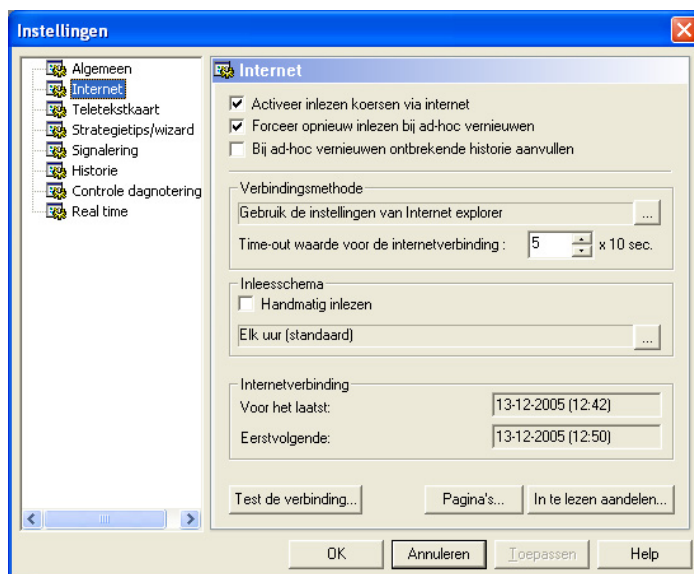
Instellingen

Algemeen
Internet
Teletekstkaart
Strategietips/wizard
Signalering
Historie
Controle dagnotering
Real time

Internet

Activeer inlezen koersen via internet
Forceer opnieuw inlezen bij ad-hoc vernieuwen
Bij ad-hoc vernieuwen ontbrekende historie aanvullen

Verbindingsmethode
Gebruik de instellingen van Internet explorer
...
Time-out waarde voor de internetverbinding : 5 x 10 sec.

Inleesschema
Handmatig inlezen
Elk uur (standaard)
...

Internetverbinding
Voor het laatst: 13-12-2005 (12:42)
Eerstvolgende: 13-12-2005 (12:50)

Test de verbinding...
Pagina's...
In te lezen aandelen...

OK
Annuleren
Toepassen
Help